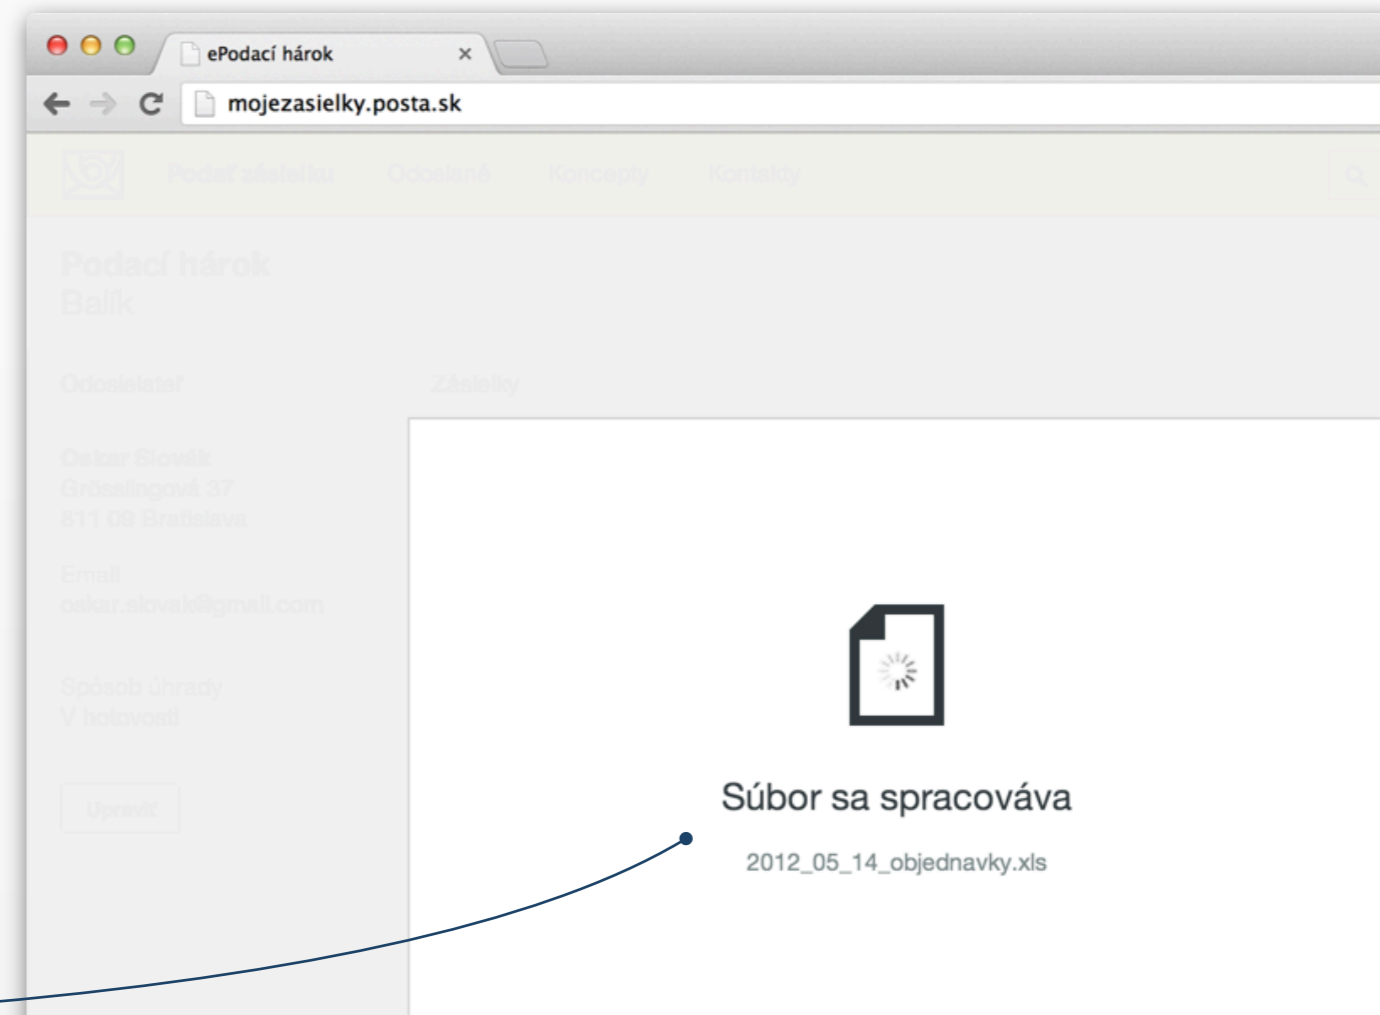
ePodací hárok ×

mojezasielky.posta.sk

Podať zásielku Odoslané Koncepty Kontakty

Podací hárok
Balík

Odosielateľ

Zásielky

Oskar Slovák
Grösslingová 37
811 09 Bratislava

Email
oskar.slovak@gmail.com

Spôsob úhrady
V hotovosti

Upraviť

Súbor sa spracováva

2012_05_14_objednavky.xls